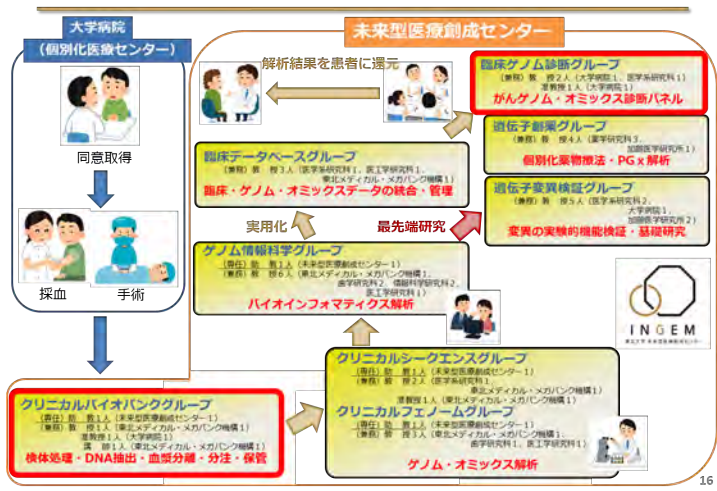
大学病院
（個別化医療センター）

同意取得

採血

手術

未来型医療創成センター

解析結果を患者に還元

臨床ゲノム診断グループ
（兼務）教 授2人（大学病院1，医学系研究科1）
准教授1人（大学病院1）
がんゲノム・オミックス診断パネル

遺伝子創薬グループ
（兼務）教 授4人（薬学研究科3，加齢医学研究所1）
個別化薬物療法・PGx解析

臨床データベースグループ
（兼務）教 授3人（医学系研究科1，医工学研究科1，東北メディカル・メガバンク機構1）
臨床・ゲノム・オミックスデータの統合・管理

遺伝子変異検証グループ
（兼務）教 授5人（医学系研究科2，大学病院1，加齢医学研究所2）
変異の実験的機能検証・基礎研究

実用化

最先端研究

ゲノム情報科学グループ
（専任）助 教1人（未来型医療創成センター1）
（兼務）教 授6人（東北メディカル・メガバンク機構1，歯学研究科1，情報科学研究科2，医工学研究科1）
バイオインフォマティクス解析

INGEM
東北大学 未来型医療創成センター

クリニカルシークエンスグループ
（専任）助 教1人（未来型医療創成センター1）
（兼務）教 授2人（医学系研究科1，東北メディカル・メガバンク機構1）
准教授1人（東北メディカル・メガバンク機構1）

クリニカルフェノームグループ
（専任）助 教1人（未来型医療創成センター1）
（兼務）教 授3人（東北メディカル・メガバンク機構1，歯学研究科1，医工学研究科1）
ゲノム・オミックス解析

クリニカルバイオバンクグループ
（専任）助 教1人（未来型医療創成センター1）
（兼務）教 授1人（東北メディカル・メガバンク機構1）
准教授1人（大学病院1）
講 師1人（東北メディカル・メガバンク機構1）
検体処理・DNA抽出・血漿分離・分注・保管

16